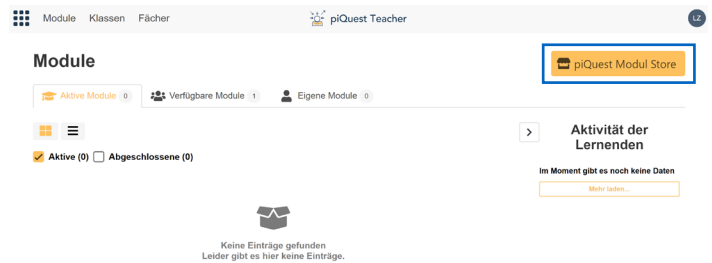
Module Klassen Fächer

piQuest Teacher

LZ

Module

piQuest Modul Store

Aktive Module 0 Verfügbare Module 1 Eigene Module 0

Aktive (0) Abgeschlossene (0)

Aktivität der Lernenden

Im Moment gibt es noch keine Daten

Mehr laden...

Keine Einträge gefunden
Leider gibt es hier keine Einträge.